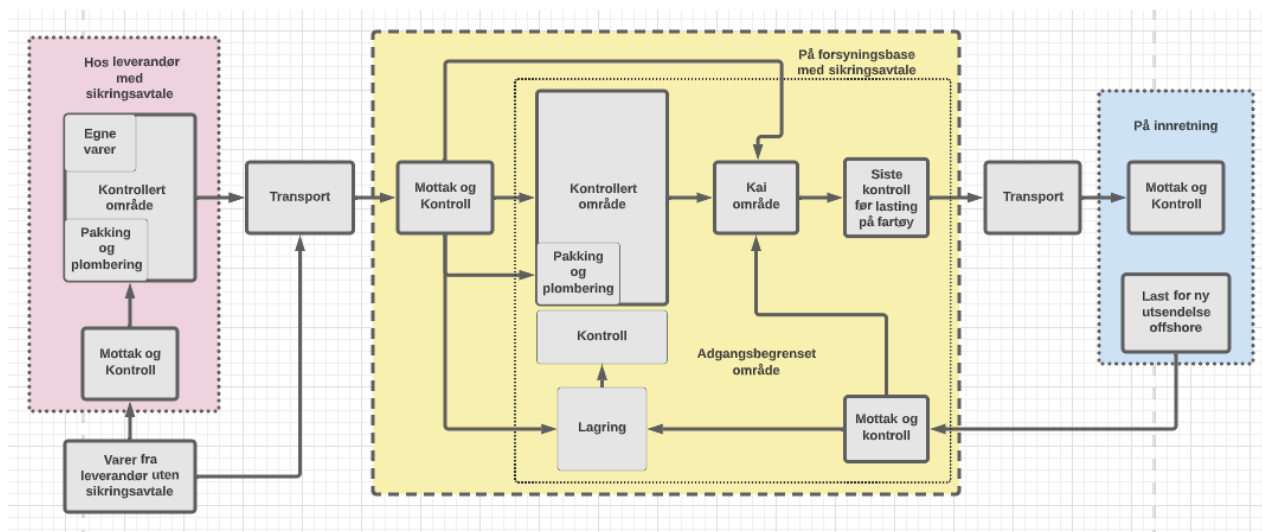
Hos leverandør med sikringsavtale

Egne varer

Kontrollert område

Pakking og plombering

Mottak og Kontroll

Varer fra leverandør uten sikringsavtale

Transport

På forsyningsbase med sikringsavtale

Mottak og Kontroll

Kontrollert område

Pakking og plombering

Kontroll

Lagring

Kai område

Siste kontroll før lasting på fartøy

Adgangsbegrenset område

Mottak og kontroll

Transport

På innretning

Mottak og Kontroll

Last for ny utsendelse offshore